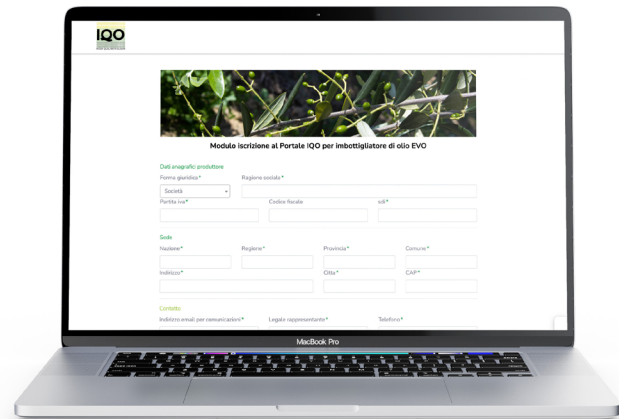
IQO

Modulo iscrizione al Portale IQO per imbottigliatore di olio EVO

Dati anagrafici produttore

Forma giuridica*

Società

Ragione sociale*

Partita iva*

Codice fiscale

sdi*

Sede

Nazione*

Regione*

Provincia*

Comune*

Indirizzo*

Città*

CAP*

Contatto

Indirizzo email per comunicazioni*

Legale rappresentante*

Telefono*

MacBook Pro